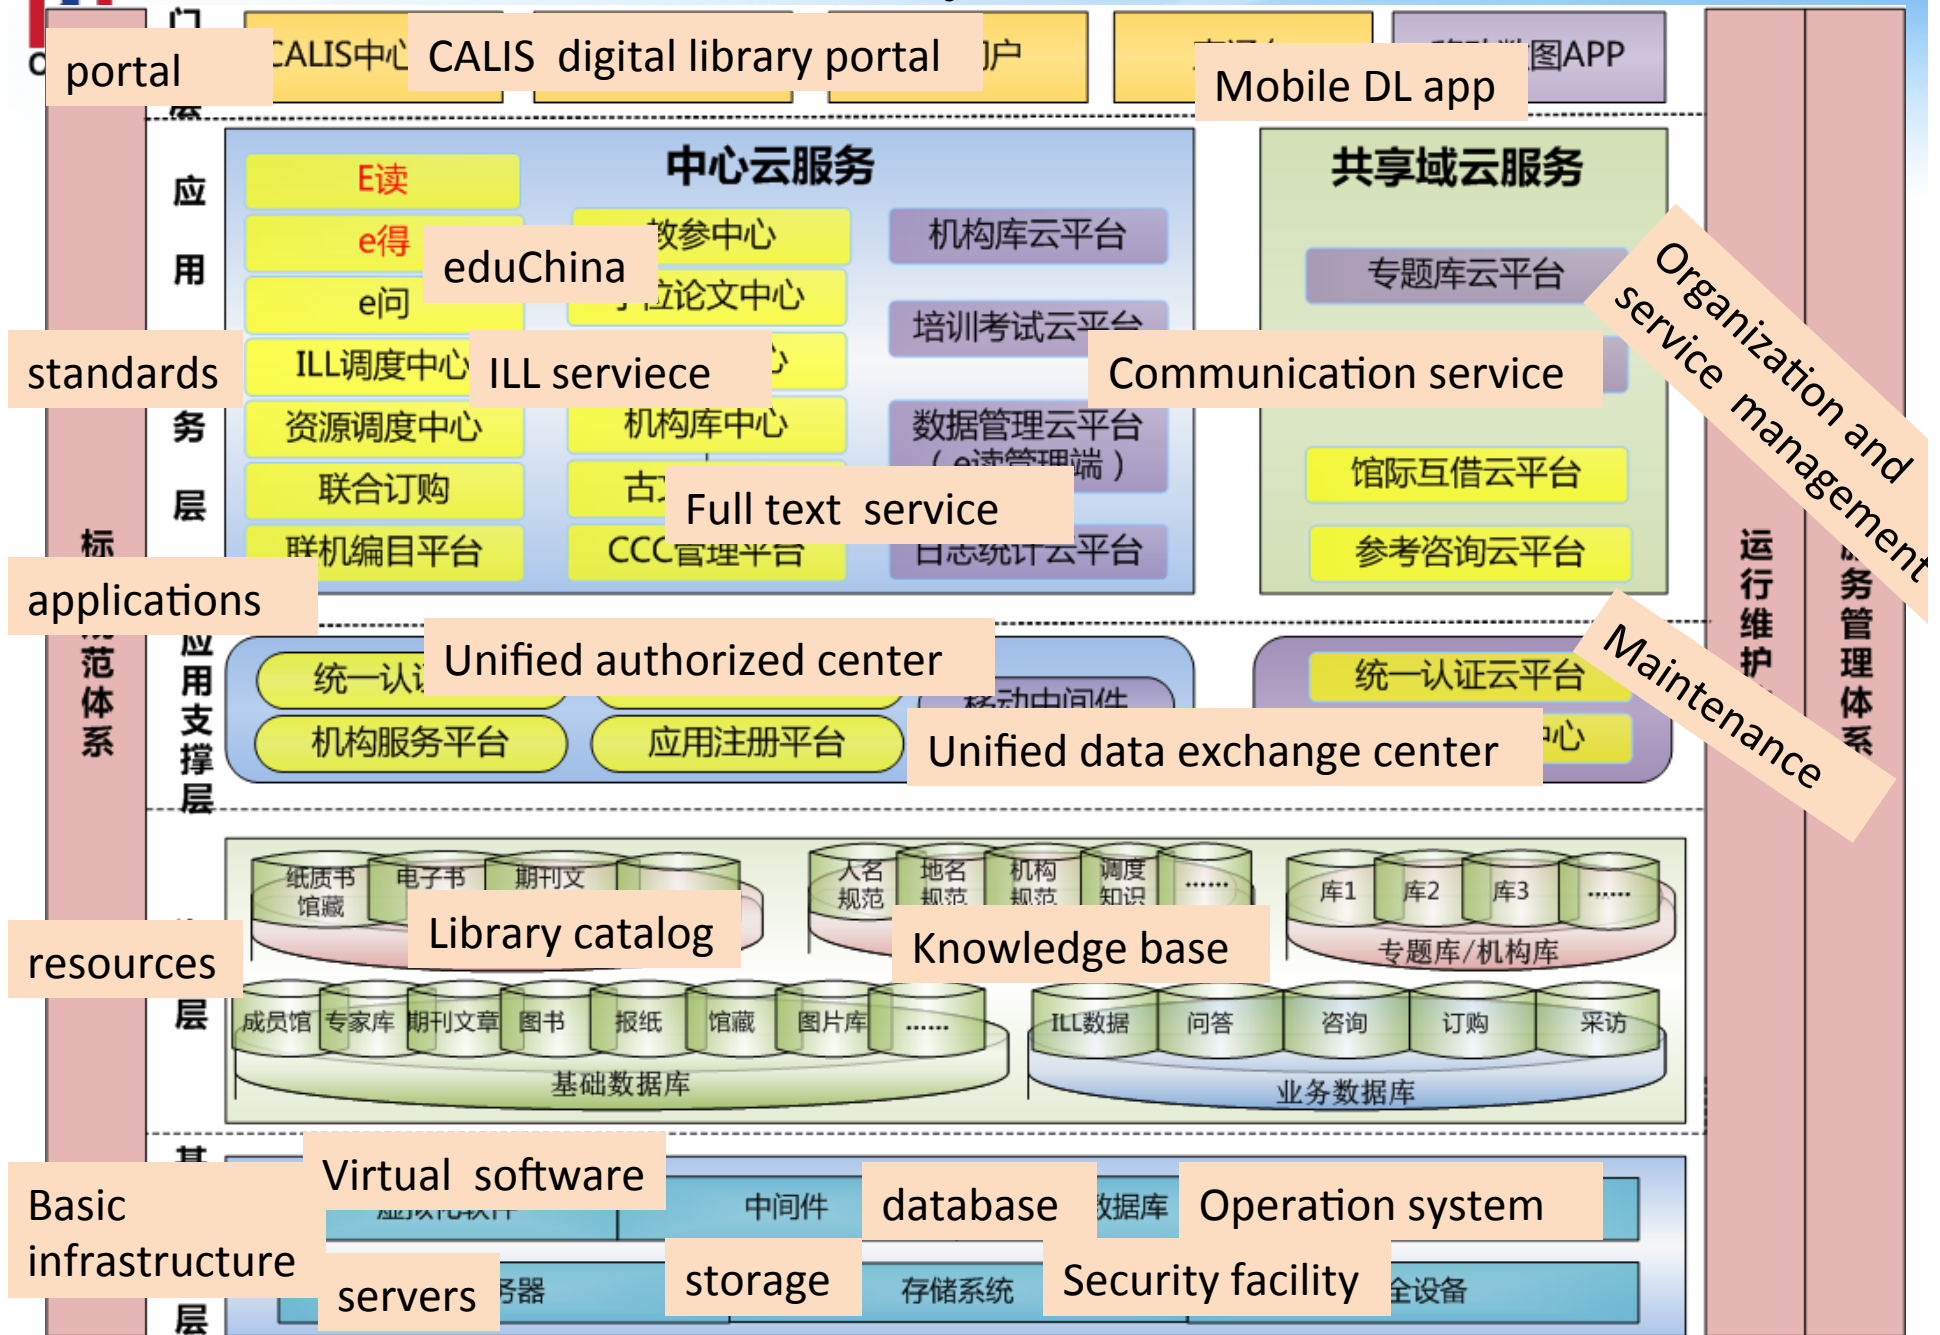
portal
CALIS中心
CALIS digital library portal
户
Mobile DL app
图APP
中心云服务
共享域云服务
应
用
务
层
E读
e得
eduChina
e问
教参中心
位论文中心
机构库云平台
培训考试云平台
专题库云平台
Organization and service management
standards
ILL调度中心
ILL serviece
Communication service
资源调度中心
机构库中心
数据管理云平台（e读管理端）
联合订购
古
Full text service
馆际互借云平台
联机编目平台
CCC管理平台
日志统计云平台
参考咨询云平台
applications
标
范
体
系
应
用
支
撑
层
统一认
Unified authorized center
移动中间件
统一认证平台
Maintenance
机构服务平台
应用注册平台
Unified data exchange center
心
运
行
维
护
务
管
理
体
系
纸质书馆藏
电子书
期刊文
人名规范
地名规范
机构规范
调度知识
……
库1
库2
库3
……
Library catalog
Knowledge base
专题库/机构库
resources
层
成员馆
专家库
期刊文章
图书
报纸
馆藏
图片库
……
ILL数据
问答
咨询
订购
采访
基础数据库
业务数据库
Virtual software
Basic infrastructure
中间件
database
数据库
Operation system
servers
器
storage
存储系统
Security facility
全设备
层